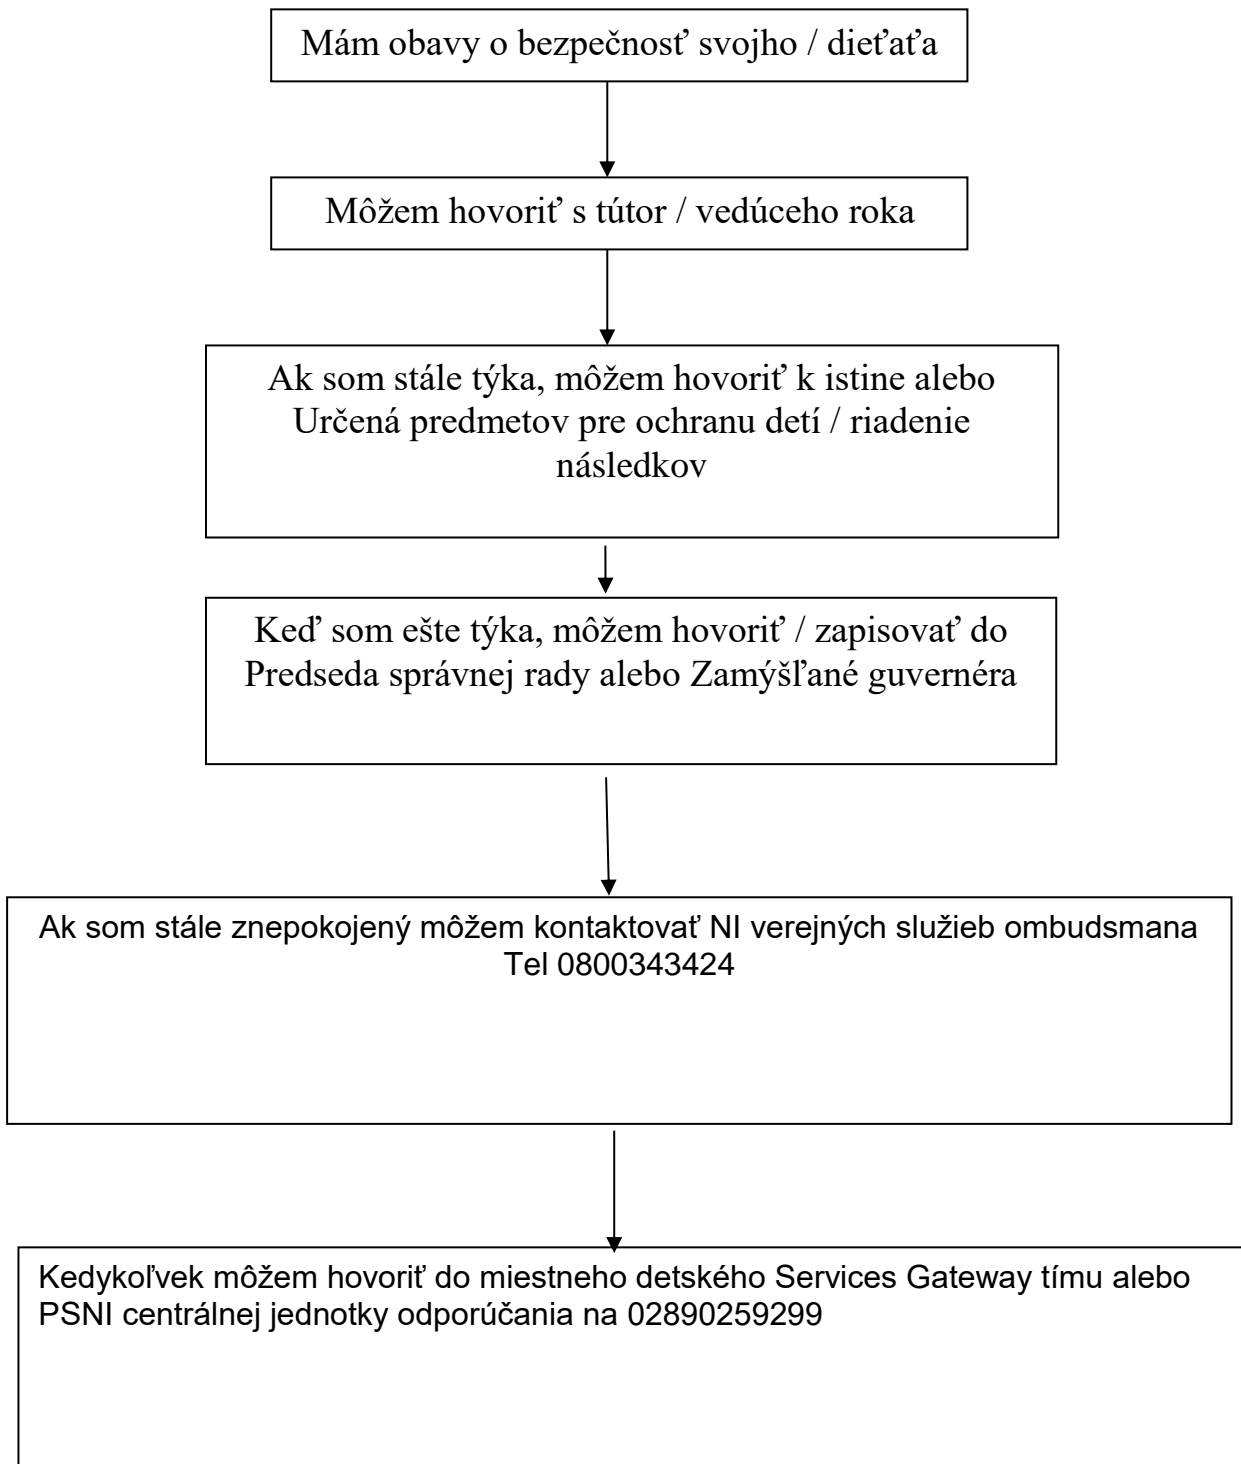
Mám obavy o bezpečnosť svojho / dieťaťa

Môžem hovoriť s tútor / vedúceho roka

Ak som stále týka, môžem hovoriť k istine alebo Určená predmetov pre ochranu detí / riadenie následkov

Keď som ešte týka, môžem hovoriť / zapisovať do Predseda správnej rady alebo Zamýšľané guvernéra

Ak som stále znepokojený môžem kontaktovať NI verejných služieb ombudsmana Tel 0800343424

Kedykoľvek môžem hovoriť do miestneho detského Services Gateway tímu alebo PSNI centrálnej jednotky odporúčania na 02890259299